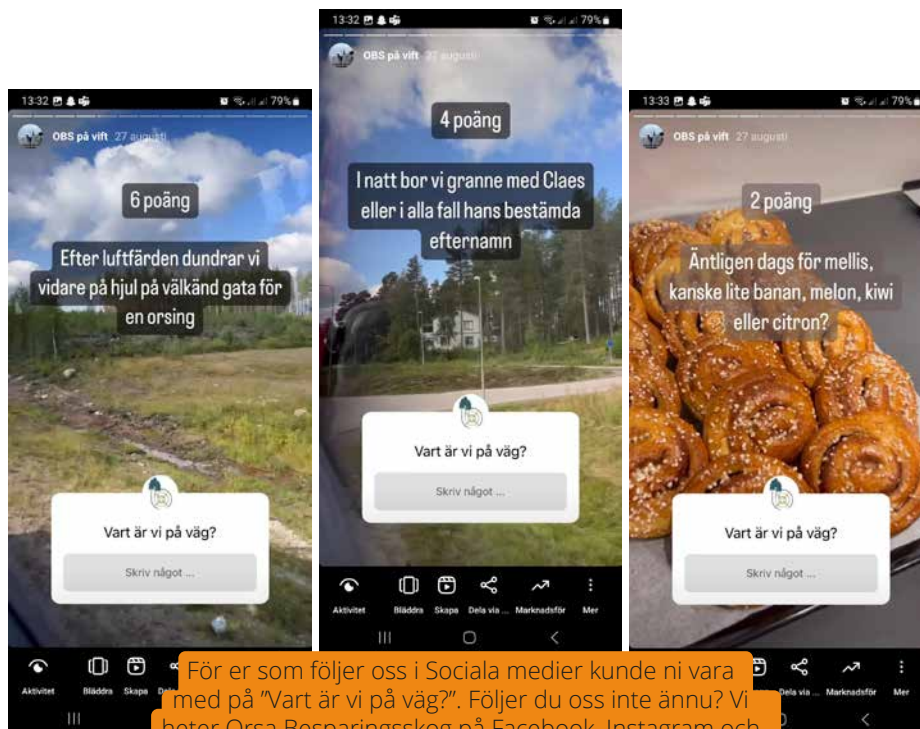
13:32 79%
OBS på vift 27 augusti
6 poäng
Efter luftfärden dundrar vi vidare på hjul på välkänd gata för en orsing
Vart är vi på väg?
Skriv något ...
Aktivitet Bläddra Skapa Dela

13:32 79%
OBS på vift 27 augusti
4 poäng
I natt bor vi granne med Claes eller i alla fall hans bestämda efternamn
Vart är vi på väg?
Skriv något ...
Aktivitet Bläddra Skapa Dela via ... Marknadsför Mer

13:33 79%
OBS på vift 27 augusti
2 poäng
Äntligen dags för mellis, kanske lite banan, melon, kiwi eller citron?
Vart är vi på väg?
Skriv något ...
Dela via ... Marknadsför Mer

För er som följer oss i Sociala medier kunde ni vara med på ”Vart är vi på väg?”. Följer du oss inte ännu? Vi heter Orsa Besparingsskog på Facebook, Instagram och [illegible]